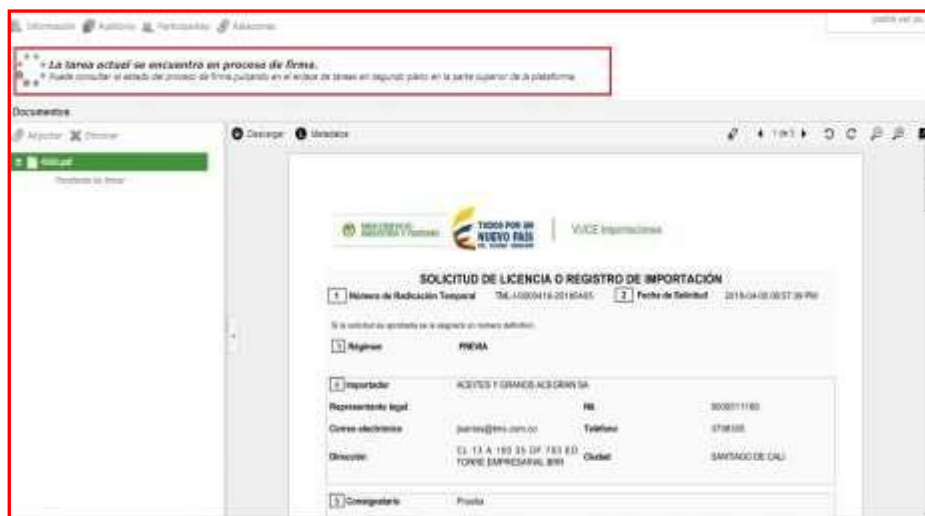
Información Auditoría Participantes Adiciones

La tarea actual se encuentra en proceso de firma.
Puede consultar el estado del proceso de firma pulsando en el listado de tareas en segundo plano en la parte superior de la plataforma

Documentos

Adjuntar Eliminar

Oficial
Pendiente de firmar

Descargar Metadatos

1 de 1

TODOS POR UN NUEVO PAÍS
VUCE Importaciones

SOLICITUD DE LICENCIA O REGISTRO DE IMPORTACIÓN

1 Número de Radicación Temporal TML-10000416-20180405
2 Fecha de Solicitud 2018-04-05 06:57:39 PM

Si la solicitud es aprobada se le asignará un número definitivo.

3 Régimen PREVIA

4 Importador ACEITES Y GRANOS ACEGRAN SA

| Representante legal | | Nit | 8000111160 |
|---|---|---|---|
| Correo electrónico | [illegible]@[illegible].com.co | Teléfono | 3736335 |
| Dirección | CL 13 A 100 35 OF 703 ED TORRE EMPRESARIAL 800 | Ciudad | SANTIAGO DE CALI |

5 Consignatario Prueba